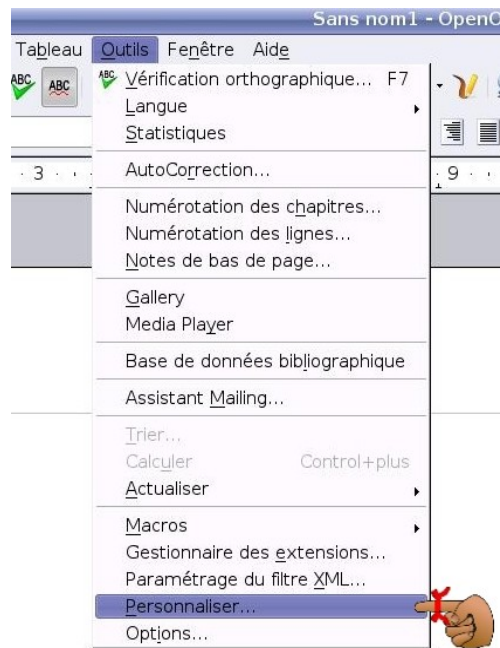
Sans nom1 - OpenO

Tableau Outils Fenêtre Aide

ABC ABC

Vérification orthographique... F7
Langue
Statistiques

AutoCorrection...

Numérotation des chapitres...
Numérotation des lignes...
Notes de bas de page...

Gallery
Media Player

Base de données bibliographique

Assistant Mailing...

Trier...
Calculer Control+plus
Actualiser

Macros
Gestionnaire des extensions...
Paramétrage du filtre XML...
Personnaliser...
Options...

3

9